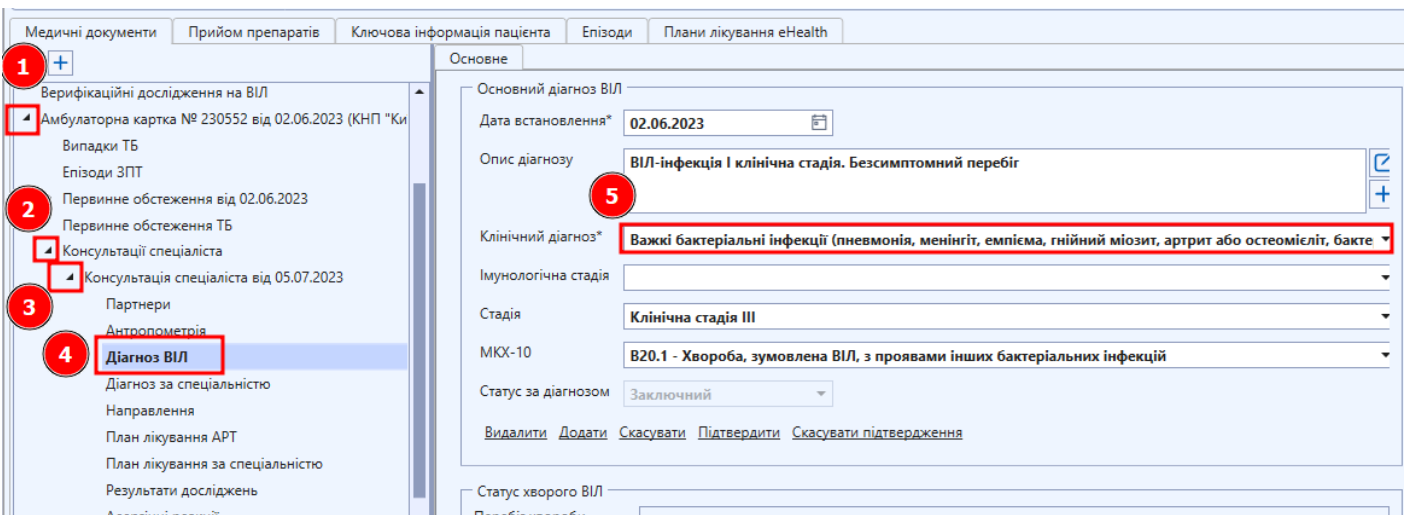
Медичні документи | Прийом препаратів | Ключова інформація пацієнта | Епізоди | Плани лікування eHealth

1 +

Верифікаційні дослідження на ВІЛ
Амбулаторна картка № 230552 від 02.06.2023 (КНП "Ки
Випадки ТБ
Епізоди ЗПТ
2
Первинне обстеження від 02.06.2023
Первинне обстеження ТБ
Консультації спеціаліста
Консультація спеціаліста від 05.07.2023
3
Партнери
Антропометрія
4
Діагноз ВІЛ
Діагноз за спеціальністю
Направлення
План лікування АРТ
План лікування за спеціальністю
Результати досліджень
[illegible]

Основне

Основний діагноз ВІЛ

Дата встановлення* 02.06.2023

Опис діагнозу ВІЛ-інфекція І клінічна стадія. Безсимптомний перебіг

5

Клінічний діагноз* Важкі бактеріальні інфекції (пневмонія, менінгіт, емпієма, гнійний міозит, артрит або остеомієліт, бакте

Імунологічна стадія

Стадія Клінічна стадія ІІІ

МКХ-10 B20.1 - Хвороба, зумовлена ВІЛ, з проявами інших бактеріальних інфекцій

Статус за діагнозом Заключний

Видалити Додати Скасувати Підтвердити Скасувати підтвердження

Статус хворого ВІЛ

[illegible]